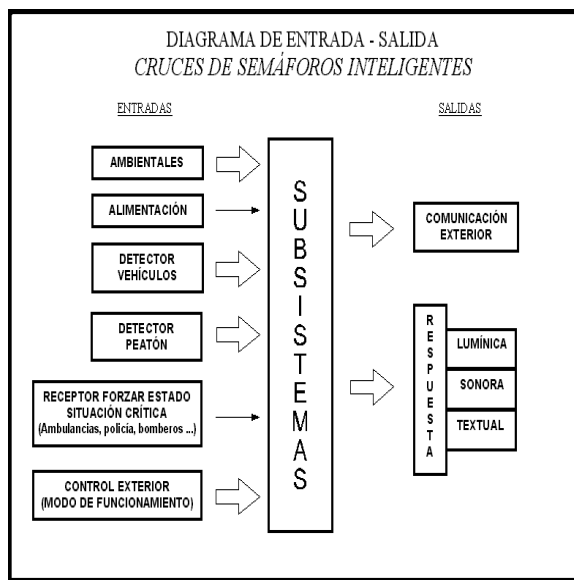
DIAGRAMA DE ENTRADA - SALIDA
CRUCES DE SEMÁFOROS INTELIGENTES

ENTRADAS

AMBIENTALES

ALIMENTACIÓN

DETECTOR VEHÍCULOS

DETECTOR PEATÓN

RECEPTOR FORZAR ESTADO SITUACIÓN CRÍTICA (Ambulancias, policía, bomberos ...)

CONTROL EXTERIOR (MODO DE FUNCIONAMIENTO)

SUBSISTEMAS

SALIDAS

COMUNICACIÓN EXTERIOR

RESPUESTA

LUMÍNICA

SONORA

TEXTUAL